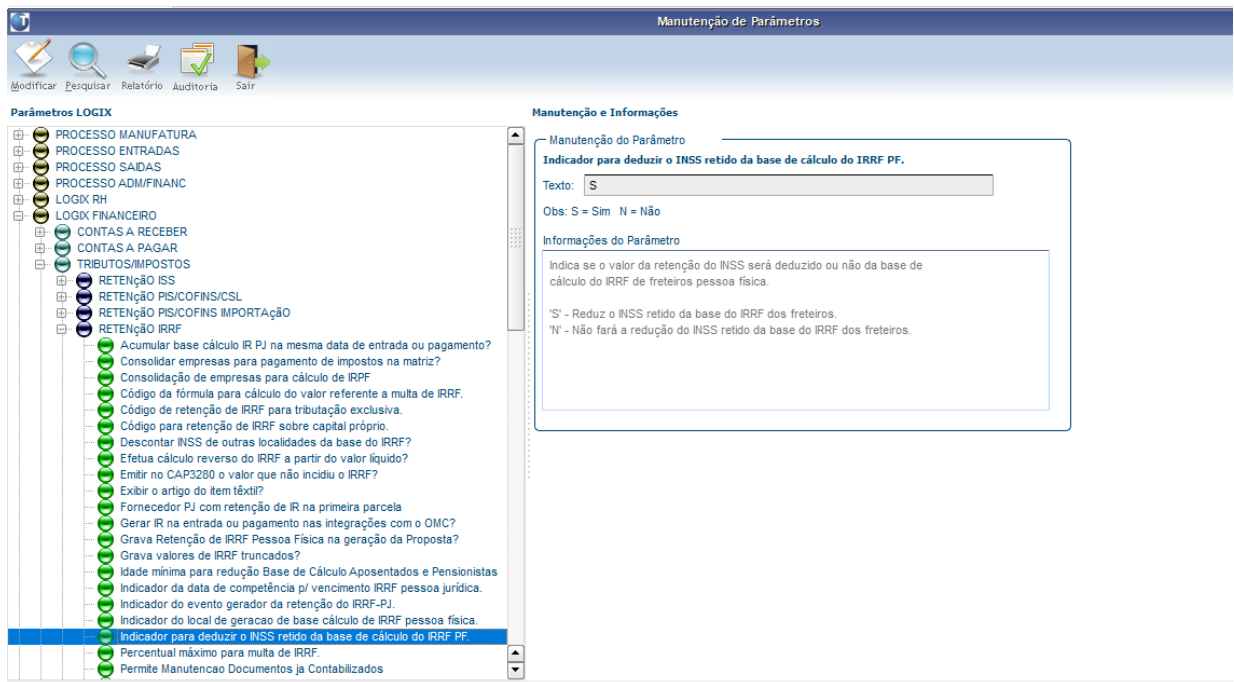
Manutenção de Parâmetros

Modificar Pesquisar Relatório Auditoria Sair

Parâmetros LOGIX

PROCESSO MANUFATURA
PROCESSO ENTRADAS
PROCESSO SAIDAS
PROCESSO ADM/FINANC
LOGIX RH
LOGIX FINANCEIRO
CONTAS A RECEBER
CONTAS A PAGAR
TRIBUTOS/IMPOSTOS
RETENçãO ISS
RETENçãO PIS/COFINS/CSL
RETENçãO PIS/COFINS IMPORTAçãO
RETENçãO IRRF
Acumular base cálculo IR PJ na mesma data de entrada ou pagamento?
Consolidar empresas para pagamento de impostos na matriz?
Consolidação de empresas para cálculo de IRPF
Código da fórmula para cálculo do valor referente a multa de IRRF.
Código de retenção de IRRF para tributação exclusiva.
Código para retenção de IRRF sobre capital próprio.
Descontar INSS de outras localidades da base do IRRF?
Efetua cálculo reverso do IRRF a partir do valor líquido?
Emitir no CAP3280 o valor que não incidiu o IRRF?
Exibir o artigo do item têxtil?
Fornecedor PJ com retenção de IR na primeira parcela
Gerar IR na entrada ou pagamento nas integrações com o OMC?
Grava Retenção de IRRF Pessoa Física na geração da Proposta?
Grava valores de IRRF truncados?
Idade mínima para redução Base de Cálculo Aposentados e Pensionistas
Indicador da data de competência p/ vencimento IRRF pessoa jurídica.
Indicador do evento gerador da retenção do IRRF-PJ.
Indicador do local de geracao de base cálculo de IRRF pessoa física.
Indicador para deduzir o INSS retido da base de cálculo do IRRF PF.
Percentual máximo para multa de IRRF.
Permite Manutencao Documentos ja Contabilizados

Manutenção e Informações

Manutenção do Parâmetro
Indicador para deduzir o INSS retido da base de cálculo do IRRF PF.
Texto: S
Obs: S = Sim N = Não

Informações do Parâmetro
Indica se o valor da retenção do INSS será deduzido ou não da base de cálculo do IRRF de freteiros pessoa física.

'S' - Reduz o INSS retido da base do IRRF dos freteiros.
'N' - Não fará a redução do INSS retido da base do IRRF dos freteiros.